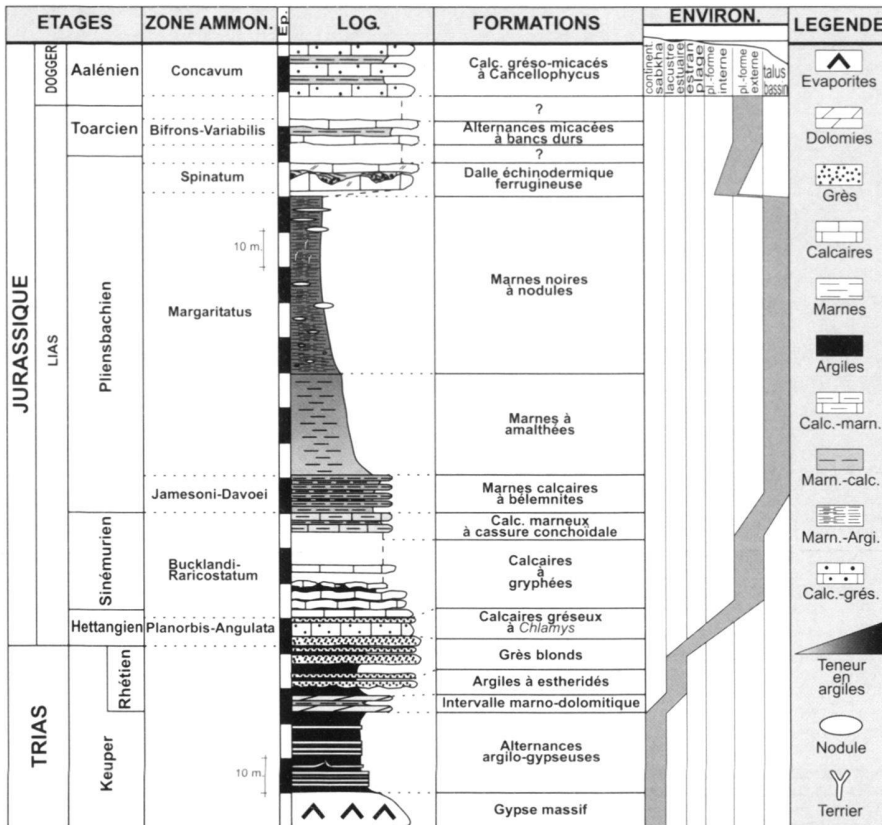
| ETAGES | | | ZONE AMMON. | Ep. | LOG. | FORMATIONS | ENVIRON. | LEGENDE |
|---|---|---|---|---|---|---|---|---|
| JURASSIQUE | DOGGER | Aalénien | Concavum | | | Calc. gréso-micacés à Cancellophycus | continent sabkha lacustre estuaire estran plage pl.-forme interne pl.-forme externe talus bassin | Evaporites |
| | LIAS | Toarcien | Bifrons-Variabilis | | | ? Alternances micacées à bancs durs ? | | Dolomies |
| | | Pliensbachien | Spinatum | | | Dalle échinodermique ferrugineuse | | Grès |
| | | | Margaritatus | | 10 m. | Marnes noires à nodules | | Calcaires |
| | | | | | | Marnes à amalthées | | Marnes |
| | | | Jamesoni-Davoei | | | Marnes calcaires à bélemnites | | Argiles |
| | | Sinémurien | Bucklandi-Raricostatum | | | Calc. marneux à cassure conchoïdale | | Calc.-marn. |
| | | | | | | Calcaires à gryphées | | Marn.-calc. |
| | | Hettangien | Planorbis-Angulata | | | Calcaires gréseux à *Chlamys* | | Marn.-Argi. |
| TRIAS | | Rhétien | | | | Grès blonds | | Calc.-grés. |
| | | | | | | Argiles à estheridés | | Teneur en argiles |
| | | Keuper | | | | Intervalle marno-dolomitique | | Nodule |
| | | | | | 10 m. | Alternances argilo-gypseuses | | Terrier |
| | | | | | | Gypse massif | | |